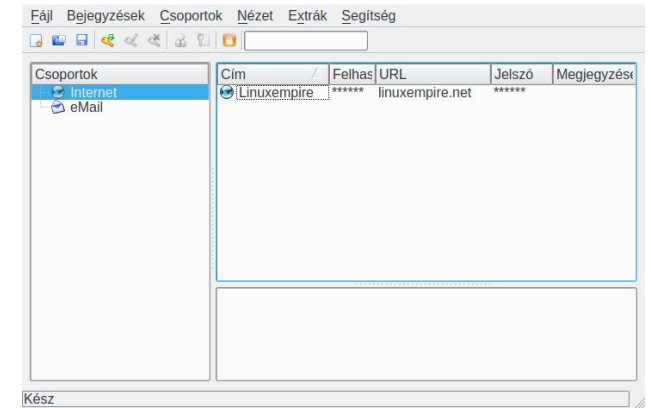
Fájl Bejegyzések Csoportok Nézet Extrák Segítség

Csoportok
Internet
eMail

| Cím | Felhas | URL | Jelszó | Megjegyzése |
|---|---|---|---|---|
| Linuxempire | ****** | linuxempire.net | ****** | |

Kész